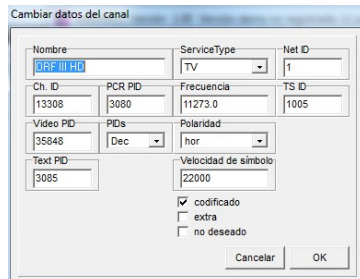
Cambiar datos del canal

Nombre
ORF III HD

ServiceType
TV

Net ID
1

Ch. ID
13308

PCR PID
3080

Frecuencia
11273.0

TS ID
1005

Video PID
35848

PIDs
Dec

Polaridad
hor

Text PID
3085

Velocidad de símbolo
22000

codificado

extra

no deseado

Cancelar

OK